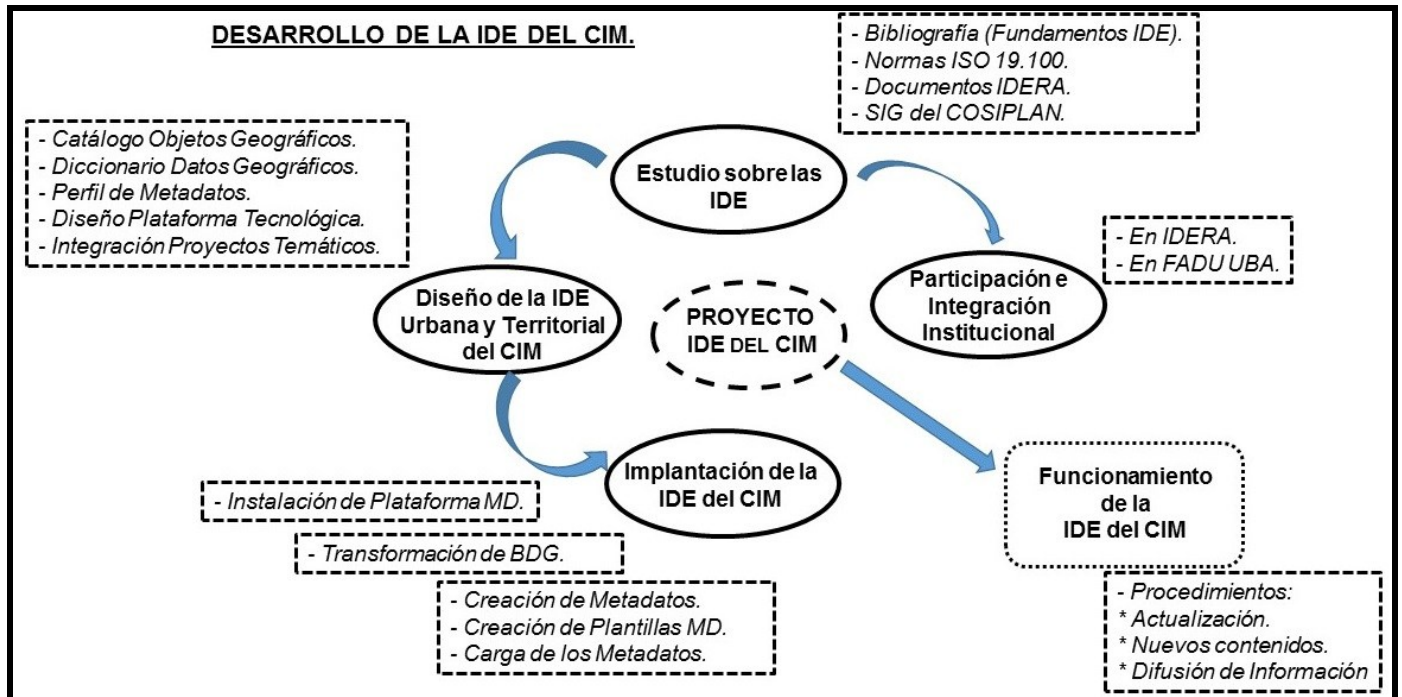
DESARROLLO DE LA IDE DEL CIM.

- Bibliografía (Fundamentos IDE).
- Normas ISO 19.100.
- Documentos IDERA.
- SIG del COSIPLAN.

- Catálogo Objetos Geográficos.
- Diccionario Datos Geográficos.
- Perfil de Metadatos.
- Diseño Plataforma Tecnológica.
- Integración Proyectos Temáticos.

Estudio sobre las IDE

- En IDERA.
- En FADU UBA.

Diseño de la IDE Urbana y Territorial del CIM

PROYECTO IDE DEL CIM

Participación e Integración Institucional

Implantación de la IDE del CIM

Funcionamiento de la IDE del CIM

- Instalación de Plataforma MD.

- Transformación de BDG.

- Creación de Metadatos.
- Creación de Plantillas MD.
- Carga de los Metadatos.

- Procedimientos:
* Actualización.
* Nuevos contenidos.
* Difusión de Información